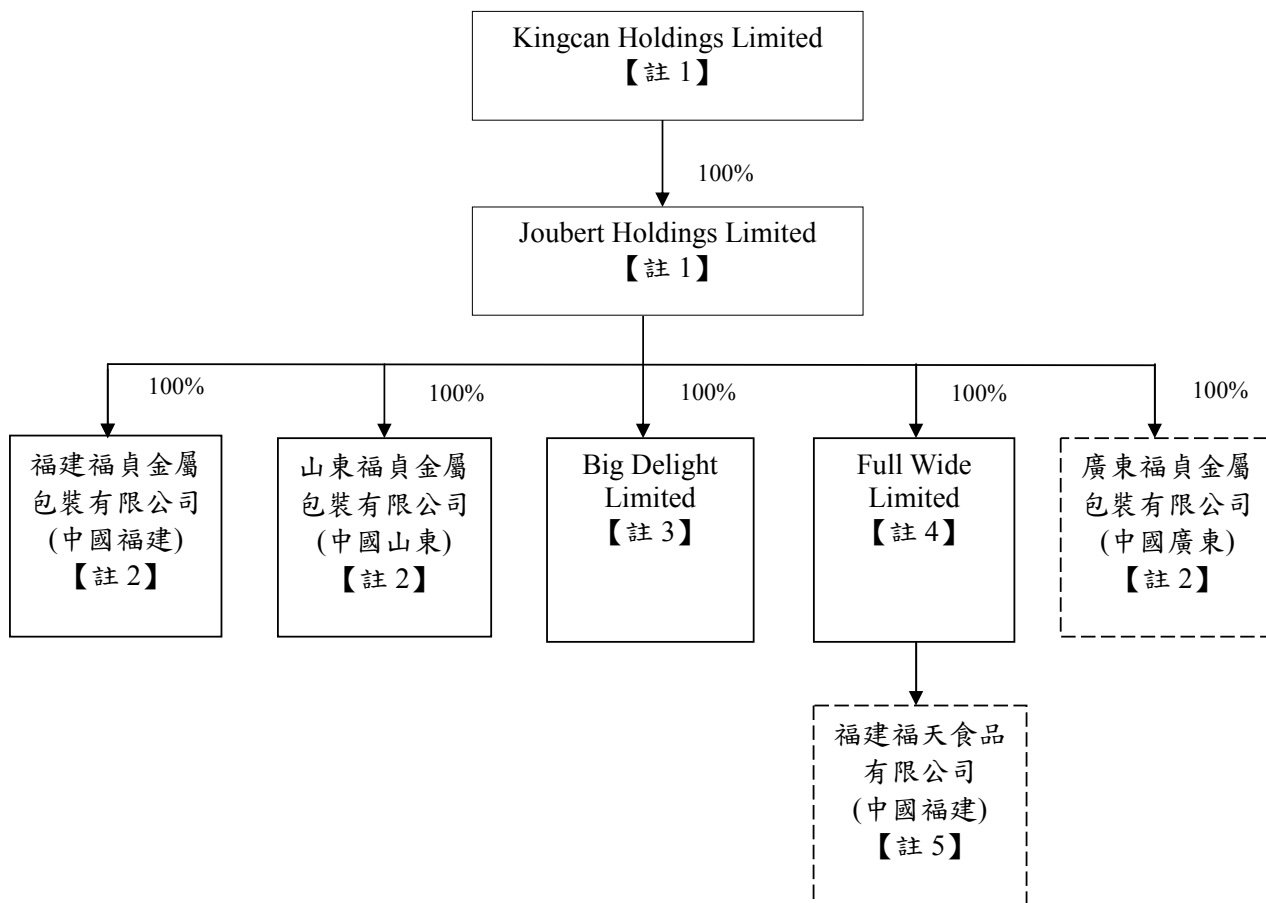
Kingcan Holdings Limited
【註 1】

100%

Joubert Holdings Limited
【註 1】

100%

福建福貞金屬包裝有限公司
(中國福建)
【註 2】

100%

山東福貞金屬包裝有限公司
(中國山東)
【註 2】

100%

Big Delight Limited
【註 3】

100%

Full Wide Limited
【註 4】

100%

廣東福貞金屬包裝有限公司
(中國廣東)
【註 2】

福建福天食品有限公司
(中國福建)
【註 5】